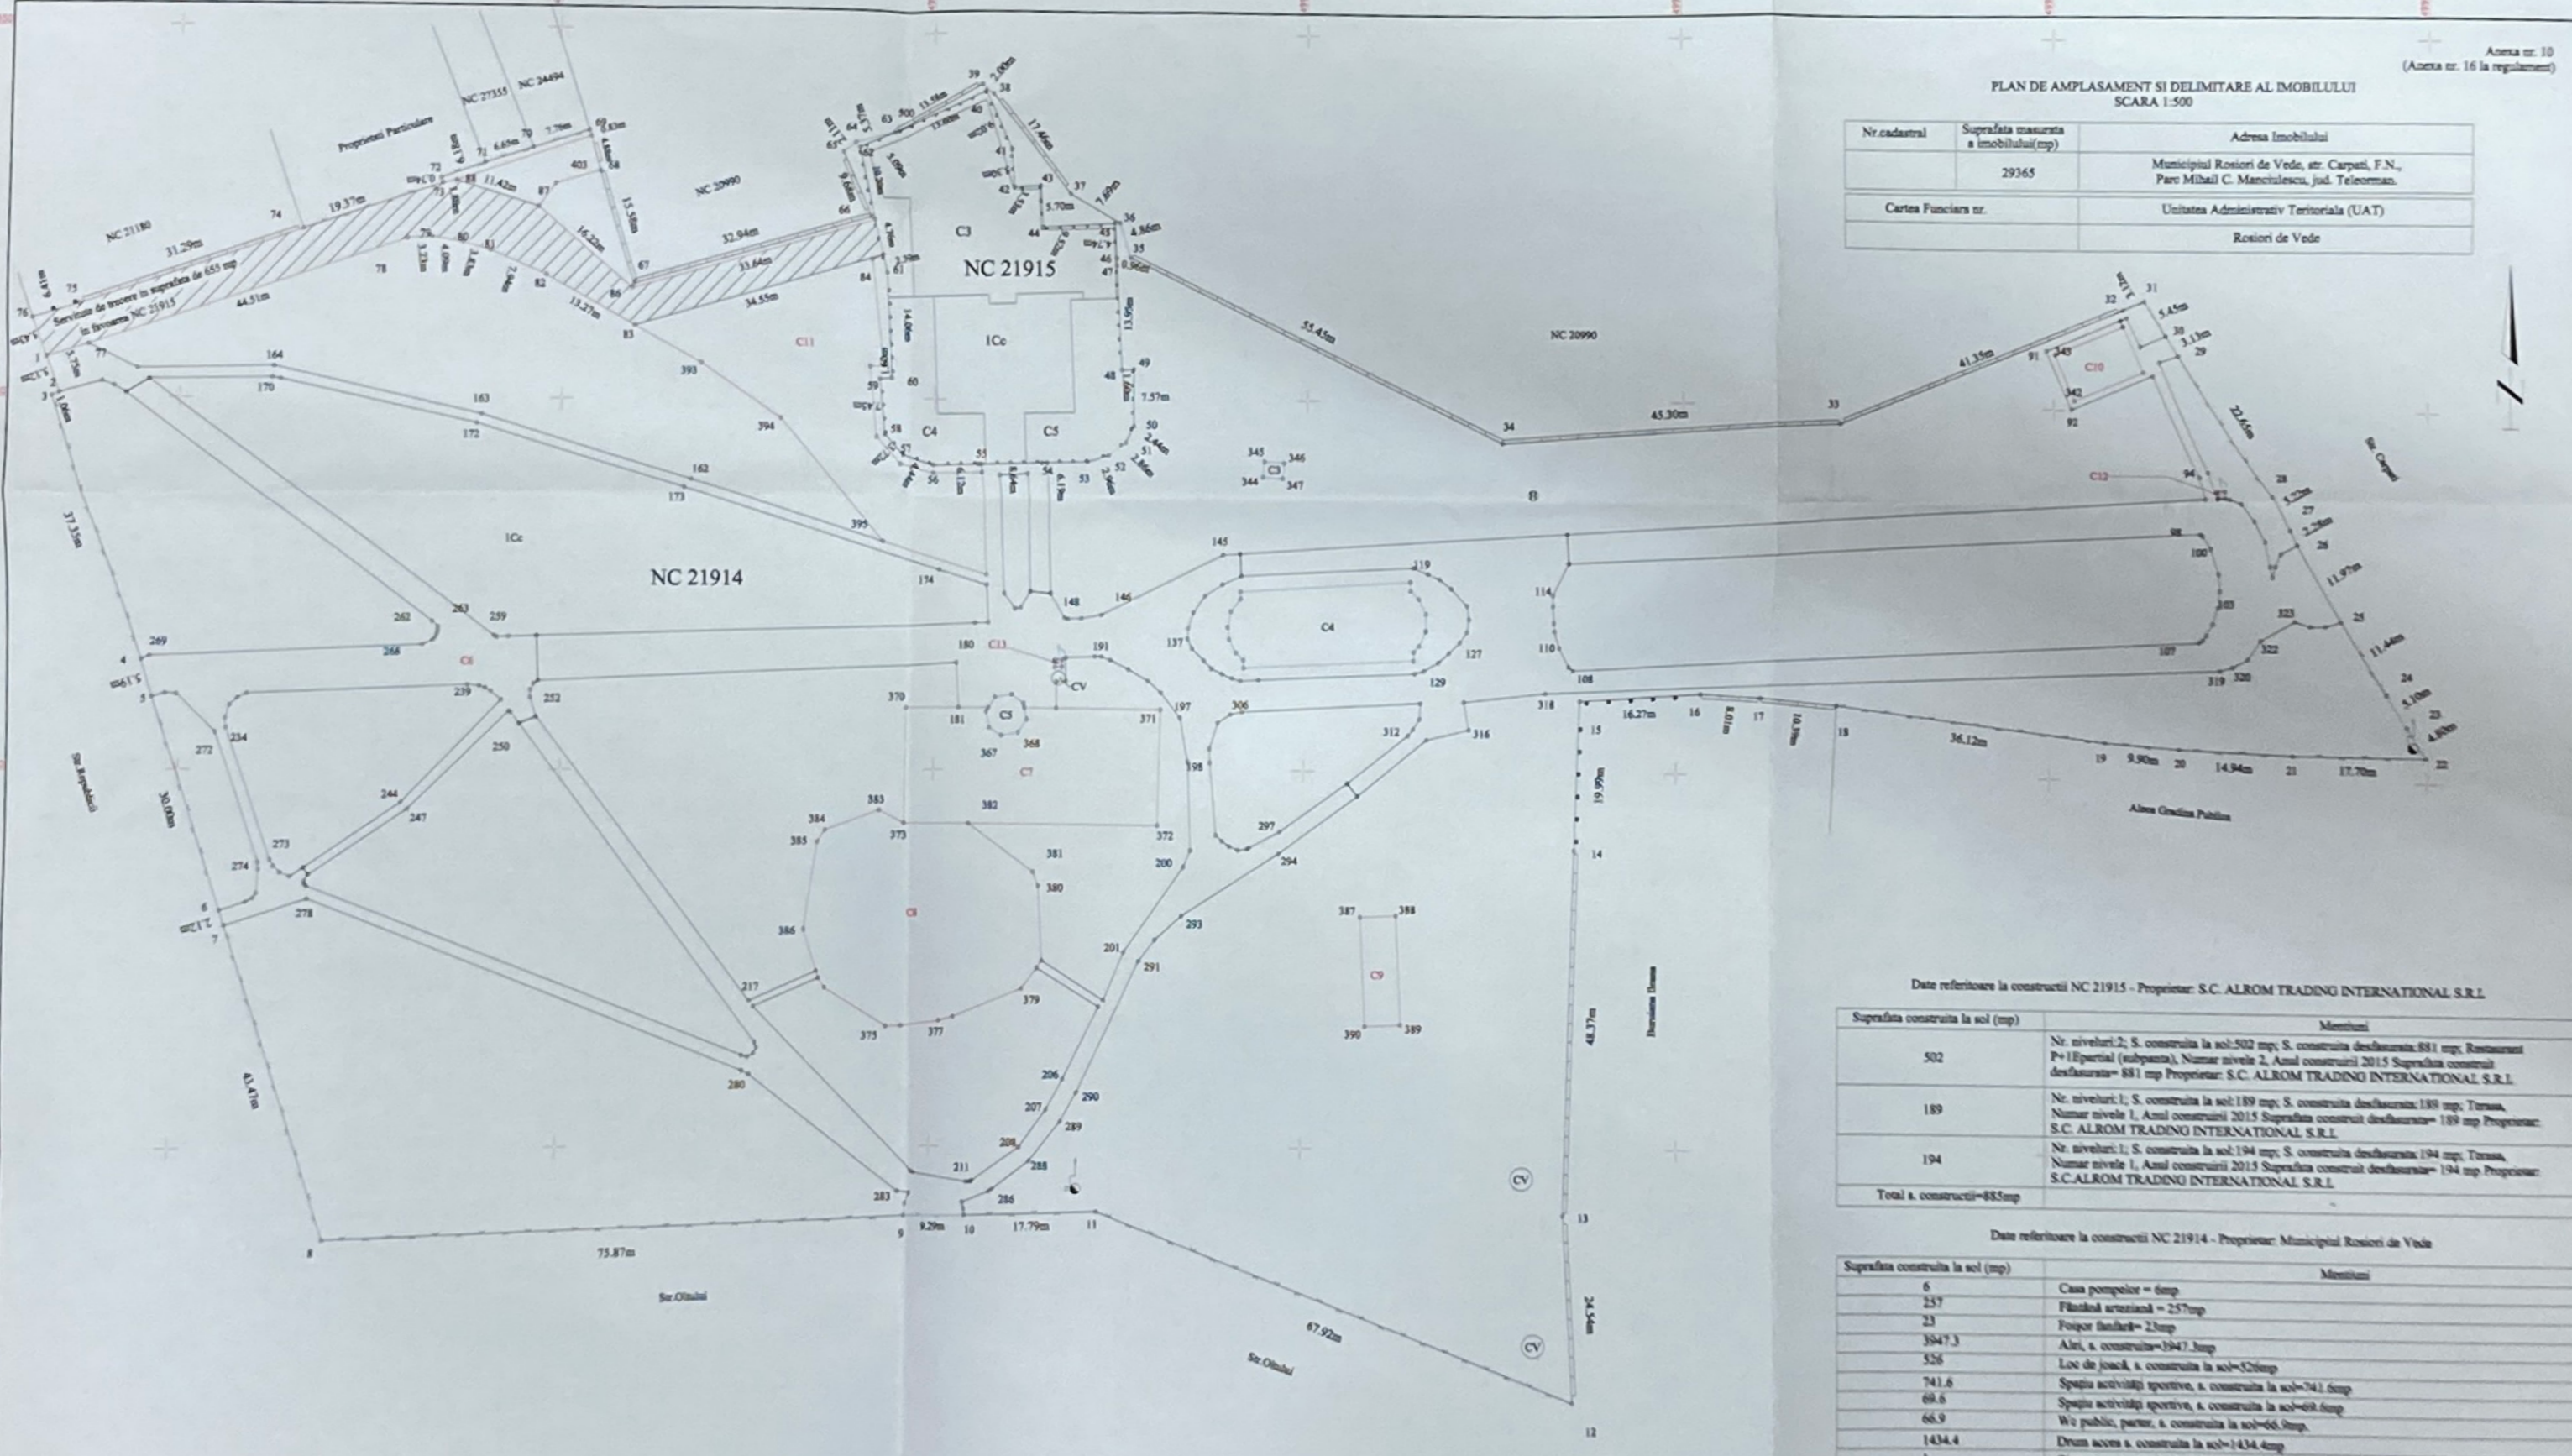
Anexa nr. 10
(Anexa nr. 16 la regulament)

PLAN DE AMPLASAMENT SI DELIMITARE AL IMOBILULUI
SCARA 1:500

| Nr.cadastral | Suprafata masurata a imobilului(mp) | Adresa Imobilului |
|---|---|---|
| | 29365 | Municipiul Rosiori de Vede, str. Carpati, F.N., Parc Mihail C. Manciulescu, jud. Teleorman. |

| Cartea Funciara nr. | Unitatea Administrativ Teritoriala (UAT) |
|---|---|
| | Rosiori de Vede |

NC 21915

NC 21914

NC 20990

NC 21180

NC 27355

NC 24494

Proprietati Particulare

Servitute de trecere in suprafata de 655 mp in favoarea NC 21915

C3 1Cc C4 C5 C11 C12 C10 C13 C6 C7 C8 C9 CV 1Cc

Str. Carpati

Aleea Gradina Publica

Str.Republicii

Str.Oltului

Str.Oltului

31.29m 19.37m 44.51m 32.94m 33.64m 34.55m 16.22m 13.27m 55.45m 45.30m 41.35m 22.65m 11.97m 11.44m 36.12m 16.27m 9.90m 14.94m 17.70m 75.87m 9.29m 17.79m 67.92m 48.37m 24.54m 19.99m 37.35m 30.00m 43.47m 14.06m 13.95m 7.57m 5.70m 17.66m 7.69m 4.86m 15.58m 11.42m 6.65m 7.78m 5.45m 3.13m 4.80m 5.10m 8.01m 10.39m 6.12m 8.64m 6.19m 2.96m

Date referitoare la constructii NC 21915 - Proprietar: S.C. ALROM TRADING INTERNATIONAL S.R.L

| Suprafata construita la sol (mp) | Mentiuni |
|---|---|
| 502 | Nr. niveluri:2; S. construita la sol:502 mp; S. construita desfasurata:881 mp; Restaurant P+1Epartial (subpanta), Numar nivele 2, Anul construirii 2015 Suprafata construit desfasurata= 881 mp Proprietar: S.C. ALROM TRADING INTERNATIONAL S.R.L |
| 189 | Nr. niveluri:1; S. construita la sol:189 mp; S. construita desfasurata:189 mp; Terasa, Numar nivele 1, Anul construirii 2015 Suprafata construit desfasurata= 189 mp Proprietar: S.C. ALROM TRADING INTERNATIONAL S.R.L |
| 194 | Nr. niveluri:1; S. construita la sol:194 mp; S. construita desfasurata:194 mp; Terasa, Numar nivele 1, Anul construirii 2015 Suprafata construit desfasurata= 194 mp Proprietar: S.C.ALROM TRADING INTERNATIONAL S.R.L |
| Total s. constructii=885mp | |

Date referitoare la constructii NC 21914 - Proprietar: Municipiul Rosiori de Vede

| Suprafata construita la sol (mp) | Mentiuni |
|---|---|
| 6 | Casa pompelor = 6mp |
| 257 | Fântână arteziană = 257mp |
| 23 | Foişor fanfară= 23mp |
| 3947.3 | Alei, s. construita=3947.3mp |
| 526 | Loc de joacă, s. construita la sol=526mp |
| 741.6 | Spaţiu activităţi sportive, s. construita la sol=741.6mp |
| 69.6 | Spaţiu activităţi sportive, s. construita la sol=69.6mp |
| 66.9 | Wc public, parter, s. construita la sol=66.9mp. |
| 1434.4 | Drum acces s. construita la sol=1434.4mp |